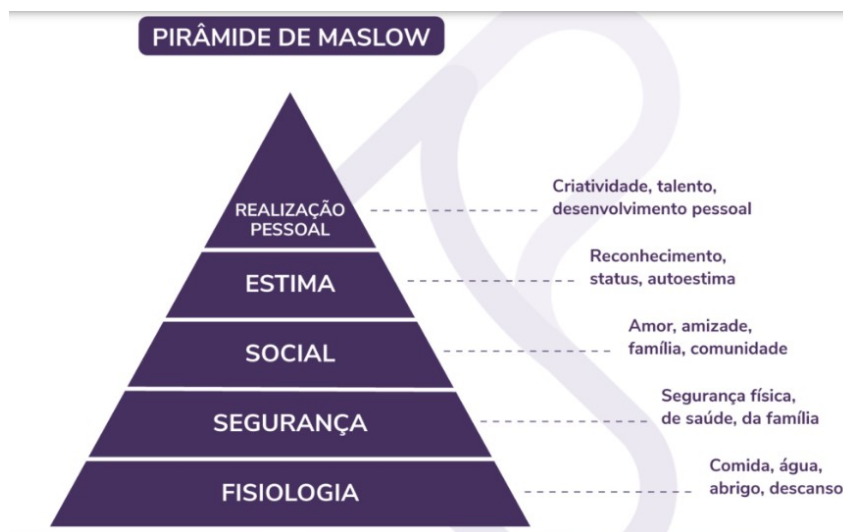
PIRÂMIDE DE MASLOW

REALIZAÇÃO PESSOAL

Criatividade, talento, desenvolvimento pessoal

ESTIMA

Reconhecimento, status, autoestima

SOCIAL

Amor, amizade, família, comunidade

SEGURANÇA

Segurança física, de saúde, da família

FISIOLOGIA

Comida, água, abrigo, descanso